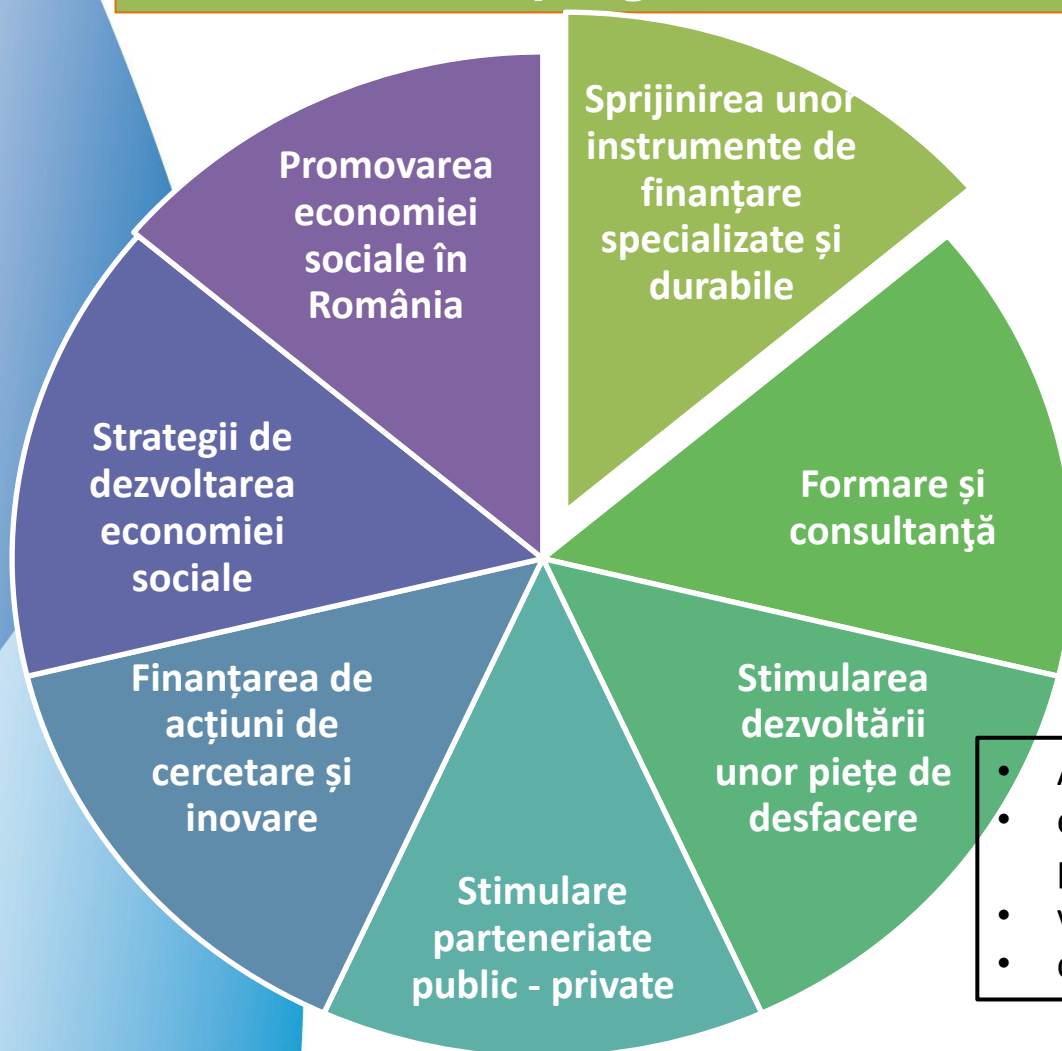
Sprijinirea unor instrumente de finanțare specializate și durabile

Formare și consultanţă

Stimularea dezvoltării unor piețe de desfacere

Stimulare parteneriate public - private

Finanțarea de acțiuni de cercetare și inovare

Strategii de dezvoltarea economiei sociale

Promovarea economiei sociale în România

• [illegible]
• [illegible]
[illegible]
• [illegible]
• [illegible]